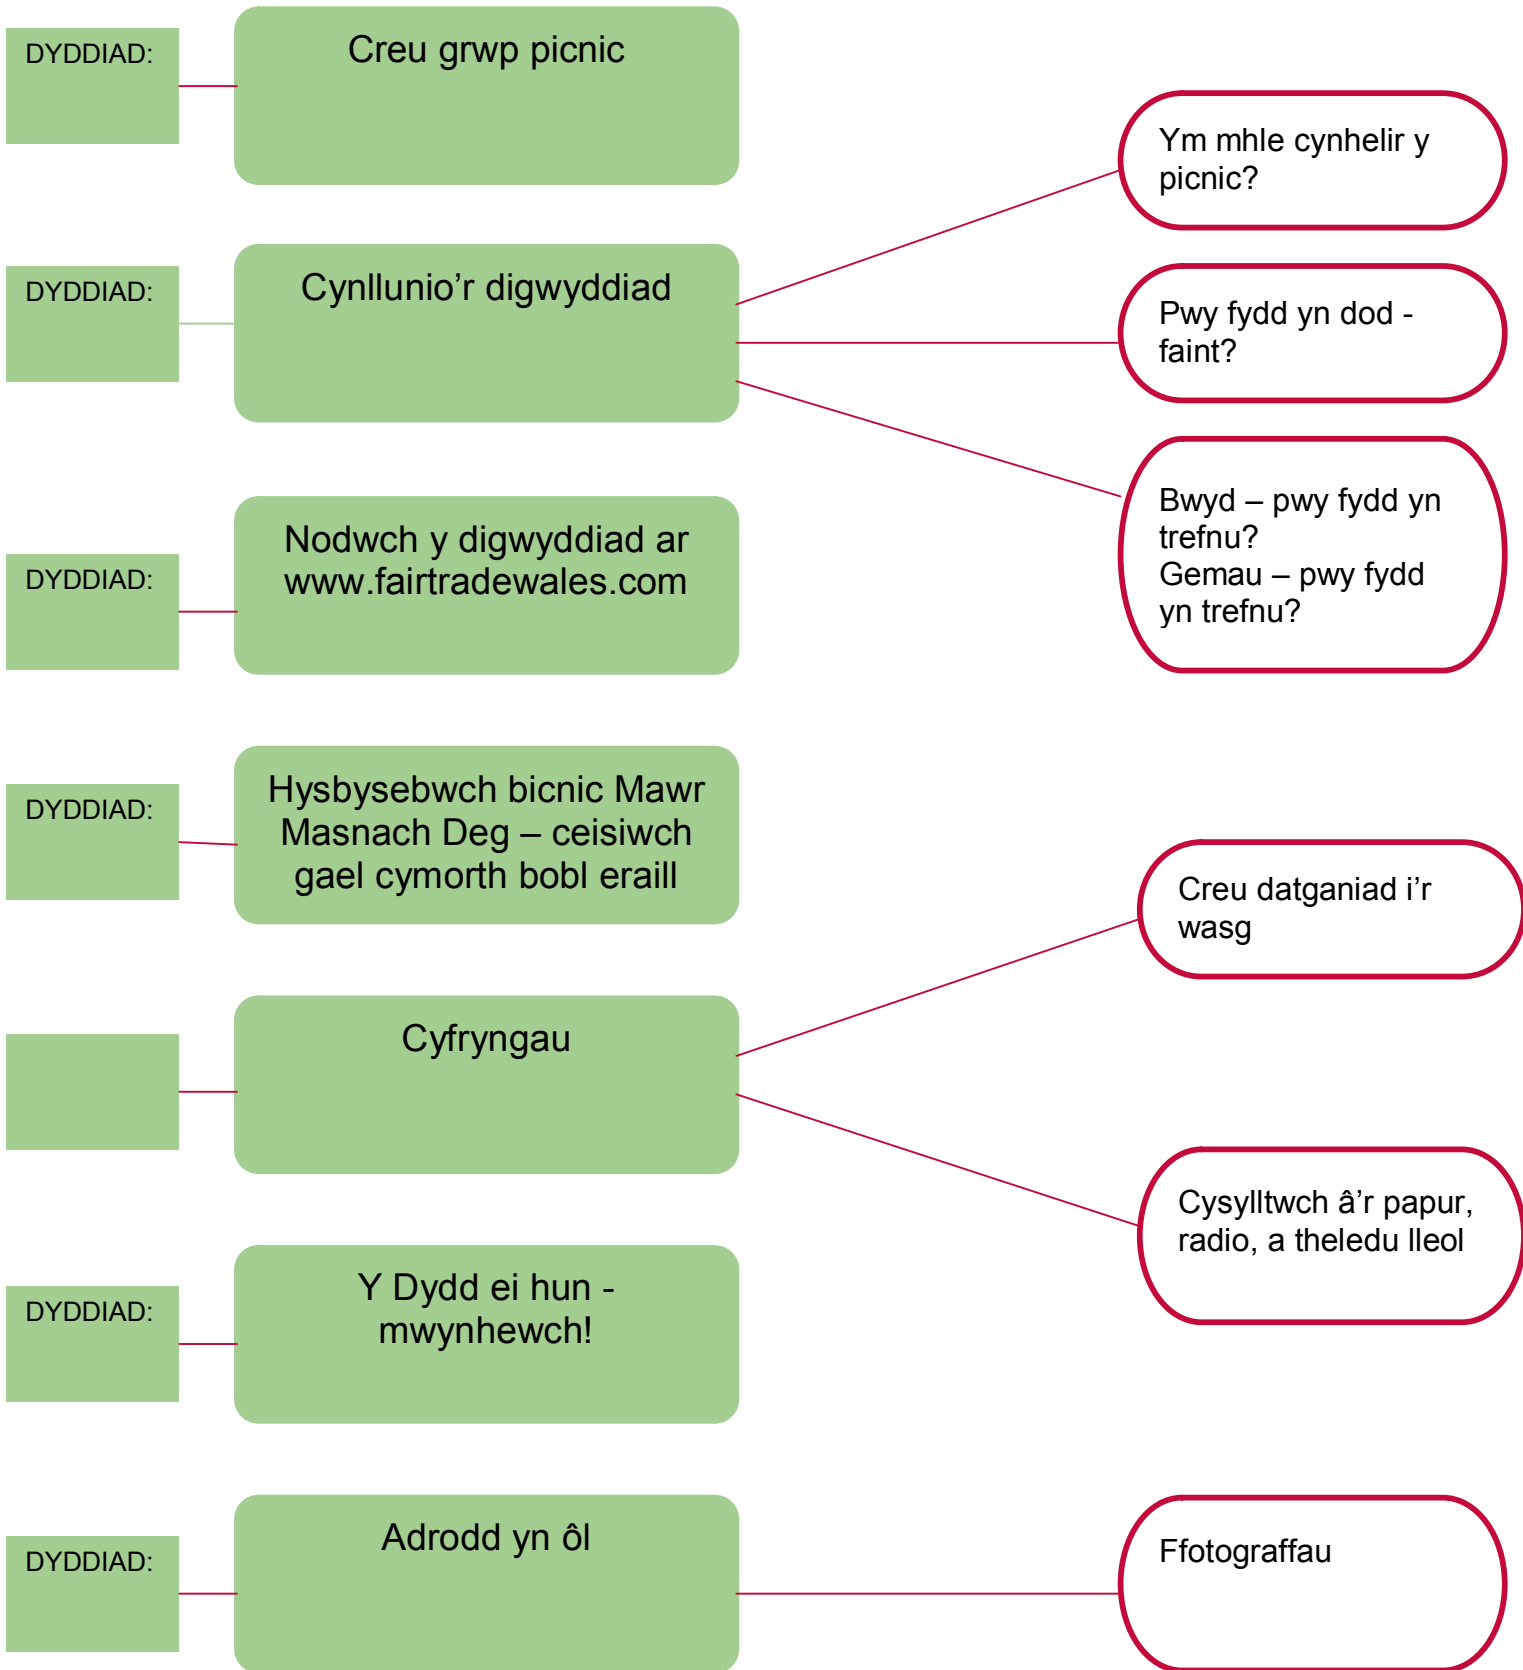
DYDDIAD:

Creu grwp picnic

DYDDIAD:

Cynllunio’r digwyddiad

Ym mhle cynhelir y picnic?

Pwy fydd yn dod - faint?

Bwyd – pwy fydd yn trefnu?
Gemau – pwy fydd yn trefnu?

DYDDIAD:

Nodwch y digwyddiad ar www.fairtradewales.com

DYDDIAD:

Hysbysebwch bicnic Mawr Masnach Deg – ceisiwch gael cymorth bobl eraill

Creu datganiad i’r wasg

Cyfryngau

Cysylltwch â’r papur, radio, a theledu lleol

DYDDIAD:

Y Dydd ei hun - mwynhewch!

DYDDIAD:

Adrodd yn ôl

Ffotograffau